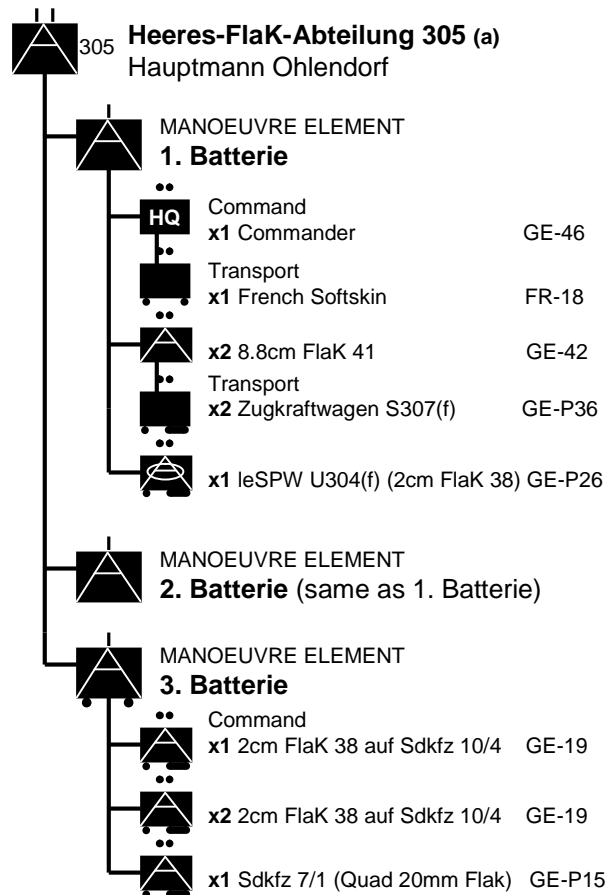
305 **Heeres-FlaK-Abteilung 305 (a)**
Hauptmann Ohlendorf

MANOEUVRE ELEMENT
**1. Batterie**

HQ
Command
**x1** Commander GE-46

Transport
**x1** French Softskin FR-18

**x2** 8.8cm FlaK 41 GE-42

Transport
**x2** Zugkraftwagen S307(f) GE-P36

**x1** leSPW U304(f) (2cm FlaK 38) GE-P26

MANOEUVRE ELEMENT
**2. Batterie** (same as 1. Batterie)

MANOEUVRE ELEMENT
**3. Batterie**

Command
**x1** 2cm FlaK 38 auf Sdkfz 10/4 GE-19

**x2** 2cm FlaK 38 auf Sdkfz 10/4 GE-19

**x1** Sdkfz 7/1 (Quad 20mm Flak) GE-P15